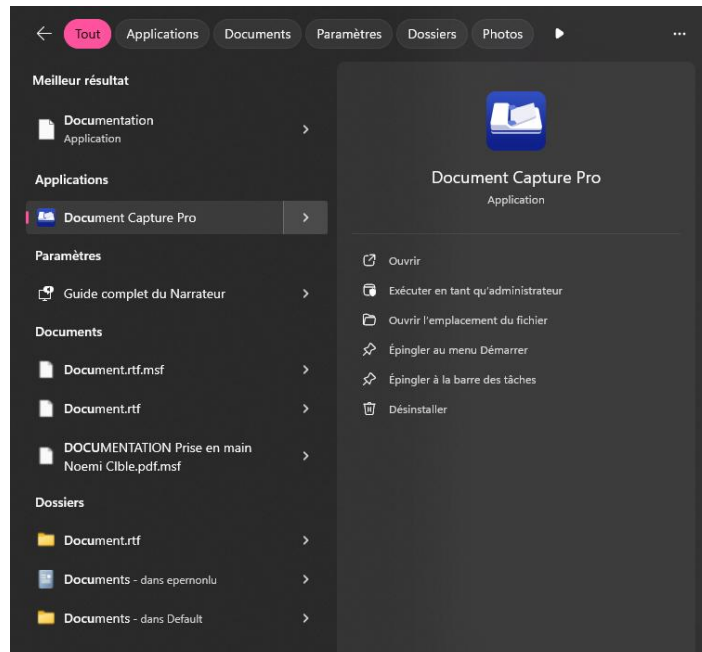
Tout Applications Documents Paramètres Dossiers Photos ...

Meilleur résultat

Documentation
Application

Applications

Document Capture Pro

Paramètres

Guide complet du Narrateur

Documents

Document.rtf.msf

Document.rtf

DOCUMENTATION Prise en main Noemi CIble.pdf.msf

Dossiers

Document.rtf

Documents - dans epemonlu

Documents - dans Default

Document Capture Pro
Application

Ouvrir

Exécuter en tant qu'administrateur

Ouvrir l'emplacement du fichier

Épingler au menu Démarrer

Épingler à la barre des tâches

Désinstaller